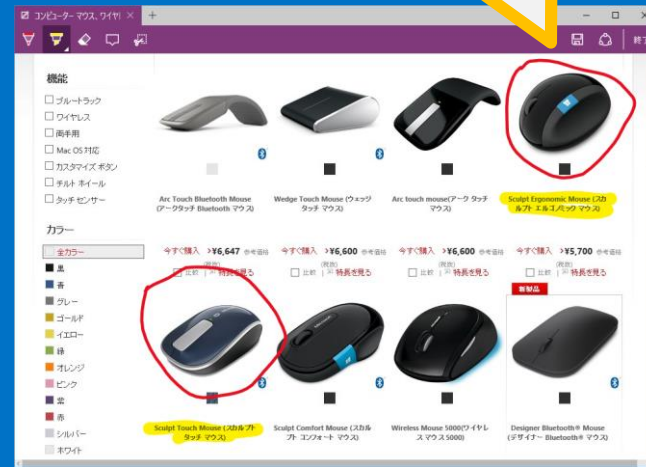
コンピューター マウス、ワイヤ

機能
ブルートラック
ワイヤレス
両手用
Mac OS 対応
カスタマイズ ボタン
チルト ホイール
タッチ センサー

カラー
全カラー
黒
青
グレー
ゴールド
イエロー
緑
オレンジ
ピンク
紫
赤
シルバー
ホワイト

Arc Touch Bluetooth Mouse (アークタッチ Bluetooth マウス)
今すぐ購入 ¥6,647 参考価格
比較 特長を見る

Wedge Touch Mouse (ウェッジ タッチ マウス)
今すぐ購入 ¥6,600 参考価格
比較 特長を見る

Arc touch mouse(アーク タッチ マウス)
今すぐ購入 ¥6,600 参考価格
比較 特長を見る

Sculpt Ergonomic Mouse (スカルプト エルゴノミック マウス)
今すぐ購入 ¥5,700 参考価格
比較 特長を見る

新製品

Sculpt Touch Mouse (スカルプト タッチ マウス)

Sculpt Comfort Mouse (スカルプト コンフォート マウス)

Wireless Mouse 5000(ワイヤレス マウス 5000)

Designer Bluetooth® Mouse (デザイナー Bluetooth® マウス)